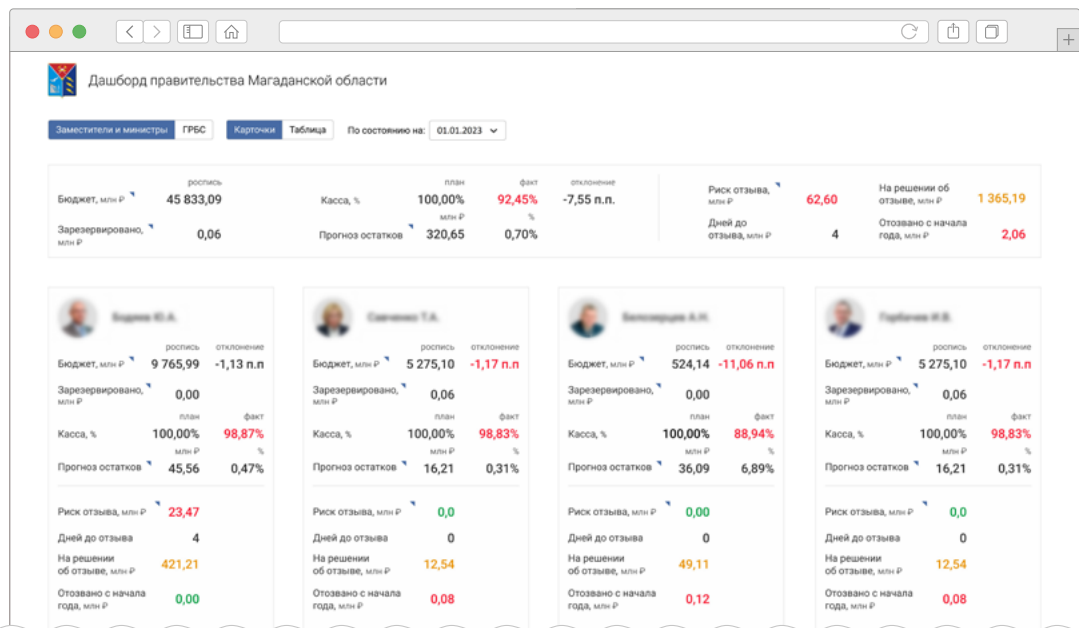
Дашборд правительства Магаданской области

Заместители и министры ГРБС

Карточки Таблица

По состоянию на: 01.01.2023

| | роспись |
|---|---|
| Бюджет, млн ₽ | 45 833,09 |
| Зарезервировано, млн ₽ | 0,06 |

| | план | факт | отклонение |
|---|---|---|---|
| Касса, % | 100,00% | 92,45% | -7,55 п.п. |
| | млн ₽ | % | |
| Прогноз остатков | 320,65 | 0,70% | |

Риск отзыва, млн ₽ 62,60
Дней до отзыва, млн ₽ 4
На решении об отзыве, млн ₽ 1 365,19
Отозвано с начала года, млн ₽ 2,06

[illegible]

| | роспись | отклонение |
|---|---|---|
| Бюджет, млн ₽ | 9 765,99 | -1,13 п.п |
| Зарезервировано, млн ₽ | 0,00 | |
| | план | факт |
| Касса, % | 100,00% | 98,87% |
| | млн ₽ | % |
| Прогноз остатков | 45,56 | 0,47% |

Риск отзыва, млн ₽ 23,47
Дней до отзыва 4
На решении об отзыве, млн ₽ 421,21
Отозвано с начала года, млн ₽ 0,00

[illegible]

| | роспись | отклонение |
|---|---|---|
| Бюджет, млн ₽ | 5 275,10 | -1,17 п.п |
| Зарезервировано, млн ₽ | 0,06 | |
| | план | факт |
| Касса, % | 100,00% | 98,83% |
| | млн ₽ | % |
| Прогноз остатков | 16,21 | 0,31% |

Риск отзыва, млн ₽ 0,0
Дней до отзыва 0
На решении об отзыве, млн ₽ 12,54
Отозвано с начала года, млн ₽ 0,08

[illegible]

| | роспись | отклонение |
|---|---|---|
| Бюджет, млн ₽ | 524,14 | -11,06 п.п |
| Зарезервировано, млн ₽ | 0,00 | |
| | план | факт |
| Касса, % | 100,00% | 88,94% |
| | млн ₽ | % |
| Прогноз остатков | 36,09 | 6,89% |

Риск отзыва, млн ₽ 0,00
Дней до отзыва 0
На решении об отзыве, млн ₽ 49,11
Отозвано с начала года, млн ₽ 0,12

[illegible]

| | роспись | отклонение |
|---|---|---|
| Бюджет, млн ₽ | 5 275,10 | -1,17 п.п |
| Зарезервировано, млн ₽ | 0,06 | |
| | план | факт |
| Касса, % | 100,00% | 98,83% |
| | млн ₽ | % |
| Прогноз остатков | 16,21 | 0,31% |

Риск отзыва, млн ₽ 0,0
Дней до отзыва 0
На решении об отзыве, млн ₽ 12,54
Отозвано с начала года, млн ₽ 0,08